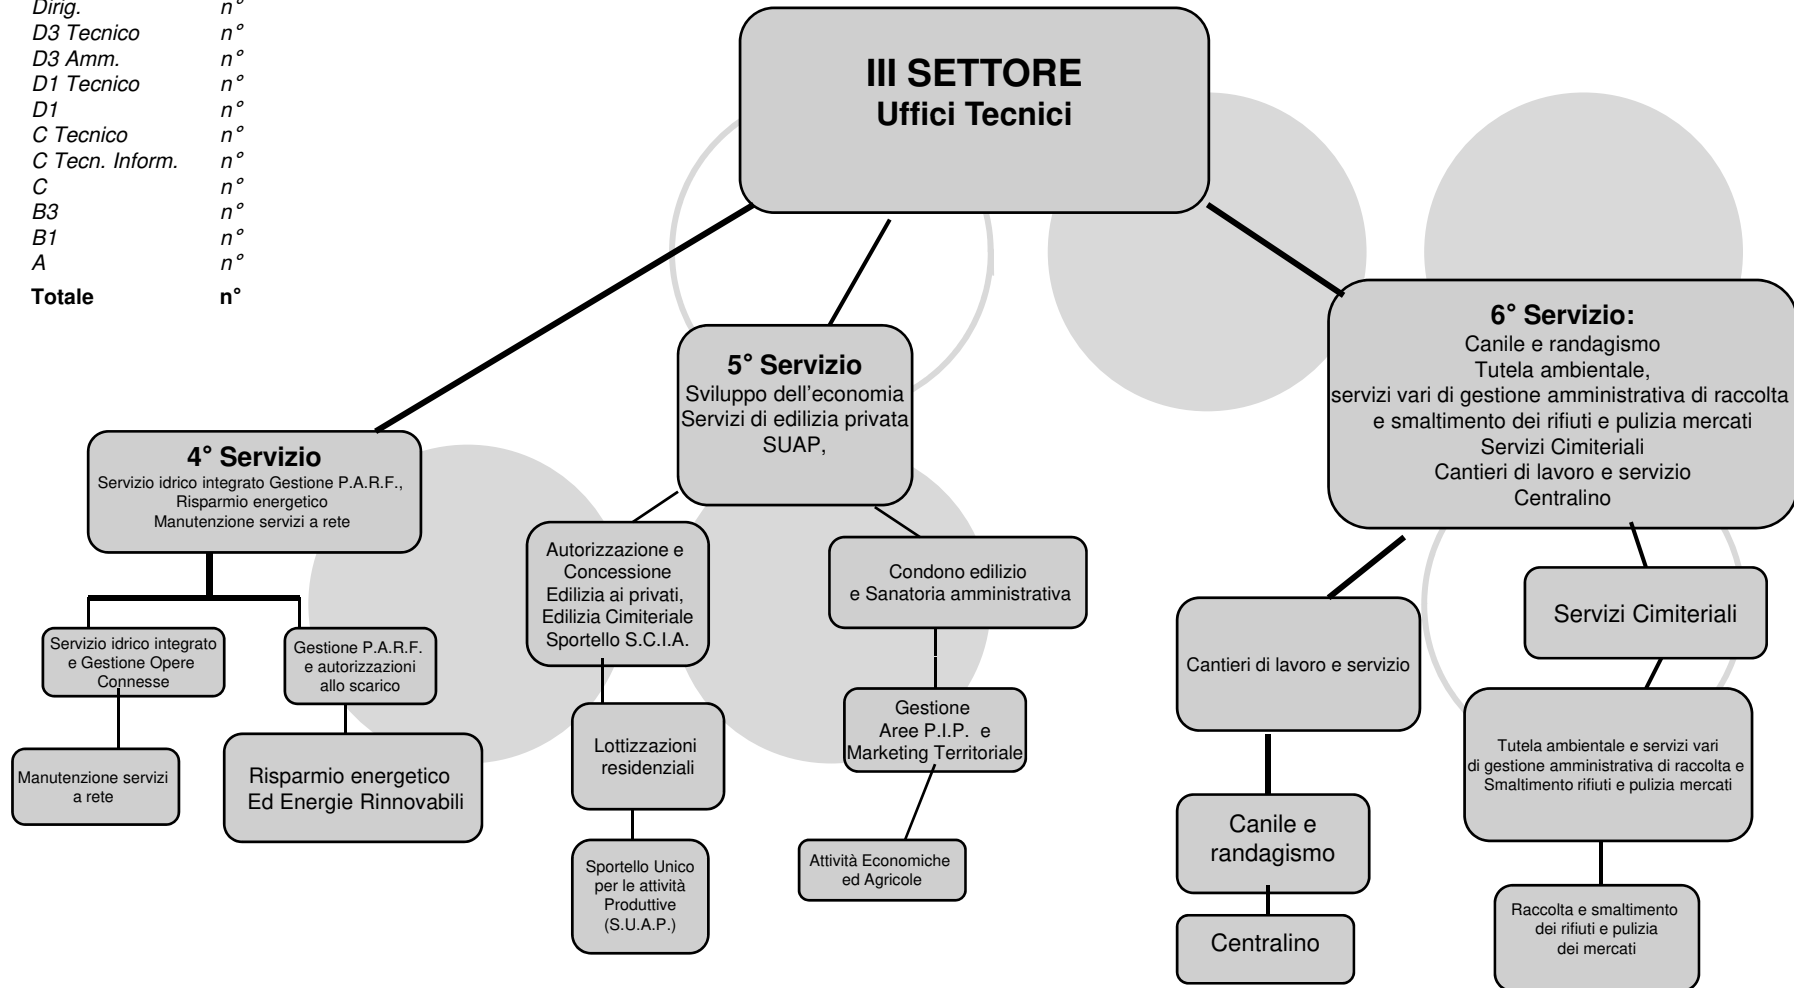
| | |
|---|---|
| Dirig. | n° |
| D3 Tecnico | n° |
| D3 Amm. | n° |
| D1 Tecnico | n° |
| D1 | n° |
| C Tecnico | n° |
| C Tecn. Inform. | n° |
| C | n° |
| B3 | n° |
| B1 | n° |
| A | n° |
| **Totale** | **n°** |

**III SETTORE**
**Uffici Tecnici**

**4° Servizio**
Servizio idrico integrato Gestione P.A.R.F., Risparmio energetico Manutenzione servizi a rete

Servizio idrico integrato e Gestione Opere Connesse

Manutenzione servizi a rete

Gestione P.A.R.F. e autorizzazioni allo scarico

Risparmio energetico Ed Energie Rinnovabili

**5° Servizio**
Sviluppo dell'economia
Servizi di edilizia privata
SUAP,

Autorizzazione e Concessione Edilizia ai privati, Edilizia Cimiteriale Sportello S.C.I.A.

Lottizzazioni residenziali

Sportello Unico per le attività Produttive (S.U.A.P.)

Condono edilizio e Sanatoria amministrativa

Gestione Aree P.I.P. e Marketing Territoriale

Attività Economiche ed Agricole

**6° Servizio:**
Canile e randagismo
Tutela ambientale,
servizi vari di gestione amministrativa di raccolta e smaltimento dei rifiuti e pulizia mercati
Servizi Cimiteriali
Cantieri di lavoro e servizio
Centralino

Cantieri di lavoro e servizio

Canile e randagismo

Centralino

Servizi Cimiteriali

Tutela ambientale e servizi vari di gestione amministrativa di raccolta e Smaltimento rifiuti e pulizia mercati

Raccolta e smaltimento dei rifiuti e pulizia dei mercati